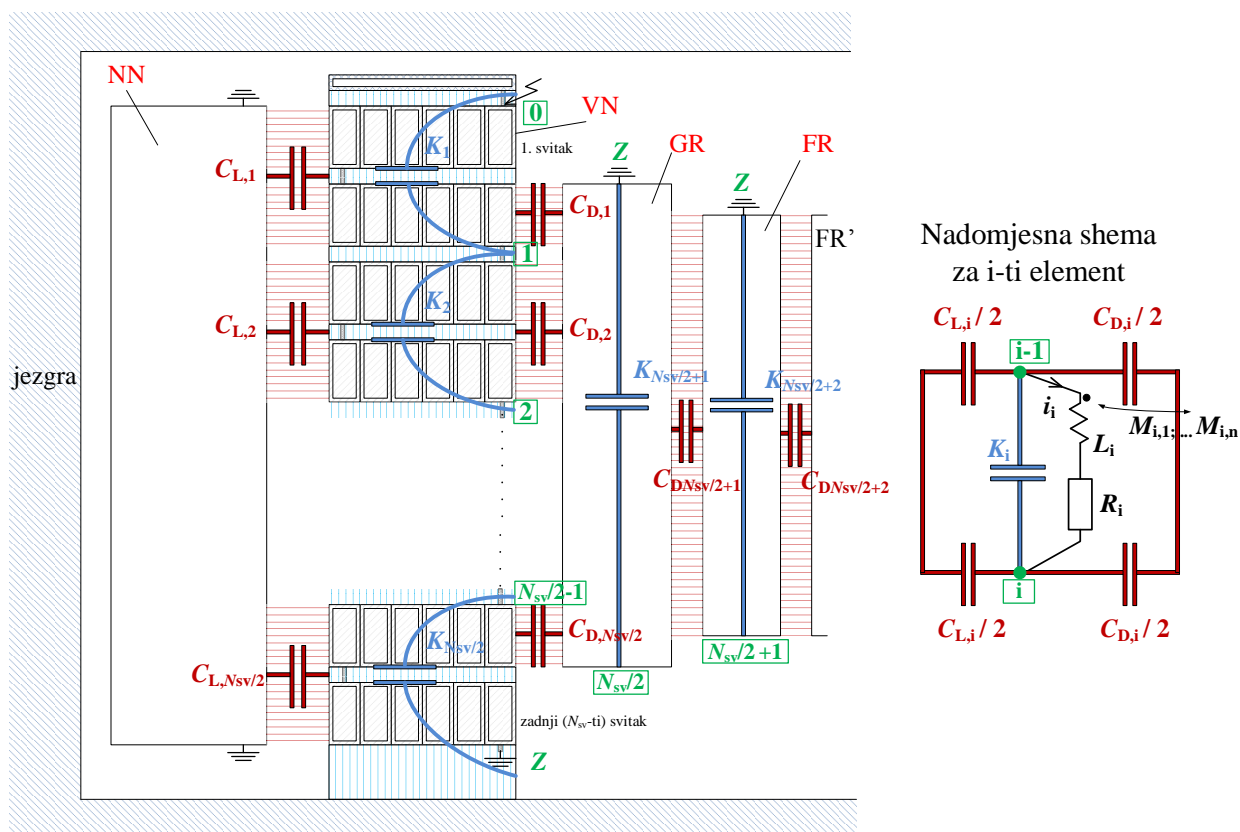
NN

VN

0

1. svitak

$K_1$

$C_{L,1}$

$C_{D,1}$

Z

GR

Z

FR

FR'

1

$K_2$

$C_{L,2}$

$C_{D,2}$

jezgra

2

$K_{Nsv/2+1}$

$K_{Nsv/2+2}$

$C_{DNsv/2+1}$

$C_{DNsv/2+2}$

$N_{sv}/2-1$

$K_{Nsv/2}$

$C_{D,Nsv/2}$

$C_{L,Nsv/2}$

$N_{sv}/2$

$N_{sv}/2+1$

zadnji ($N_{sv}$-ti) svitak

Z

Nadomjesna shema za i-ti element

$C_{L,i}$ / 2

$C_{D,i}$ / 2

i-1

$i_i$

$M_{i,1}$; ... $M_{i,n}$

$K_i$

$L_i$

$R_i$

i

$C_{L,i}$ / 2

$C_{D,i}$ / 2